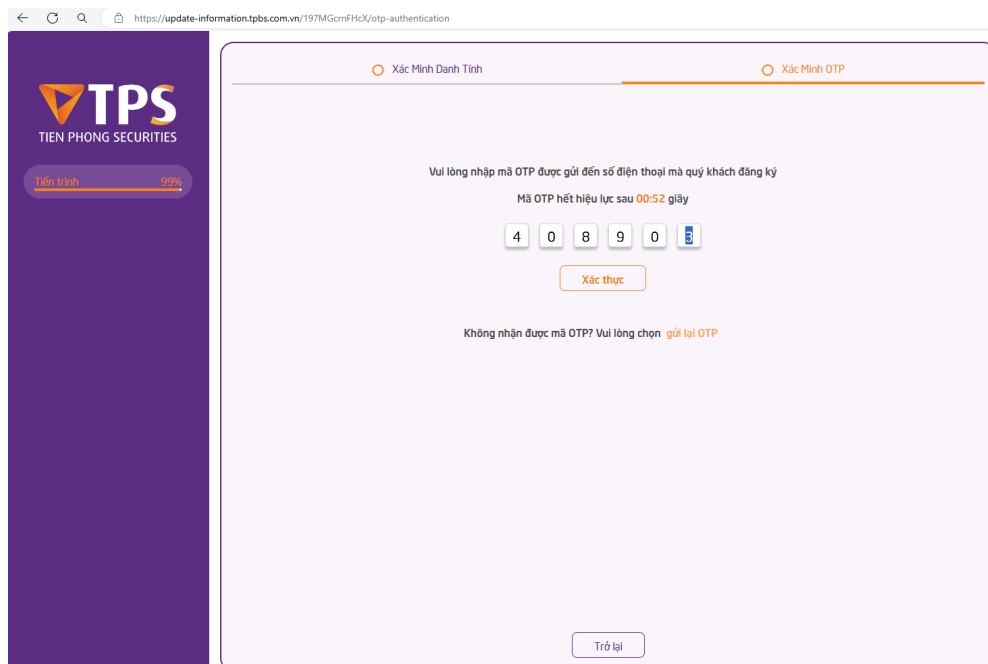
https://update-information.tpbs.com.vn/197MGcrnFHcX/otp-authentication

TPS
TIEN PHONG SECURITIES

Tiến trình 99%

Xác Minh Danh Tính

Xác Minh OTP

Vui lòng nhập mã OTP được gửi đến số điện thoại mà quý khách đăng ký

Mã OTP hết hiệu lực sau 00:52 giây

4 0 8 9 0 3

Xác thực

Không nhận được mã OTP? Vui lòng chọn gửi lại OTP

Trở lại